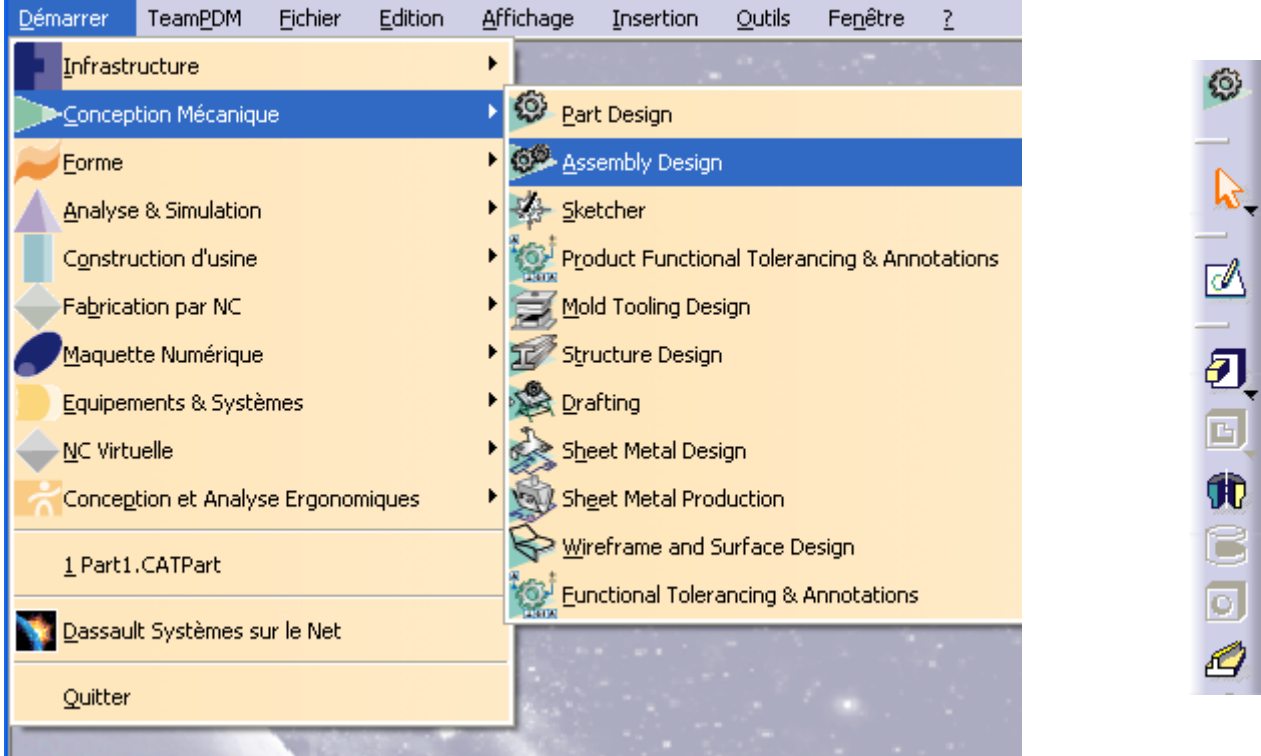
Démarrer TeamPDM Fichier Edition Affichage Insertion Outils Fenêtre ?

Infrastructure
Conception Mécanique
Forme
Analyse & Simulation
Construction d'usine
Fabrication par NC
Maquette Numérique
Equipements & Systèmes
NC Virtuelle
Conception et Analyse Ergonomiques

1 Part1.CATPart

Dassault Systèmes sur le Net

Quitter

Part Design
Assembly Design
Sketcher
Product Functional Tolerancing & Annotations
Mold Tooling Design
Structure Design
Drafting
Sheet Metal Design
Sheet Metal Production
Wireframe and Surface Design
Functional Tolerancing & Annotations